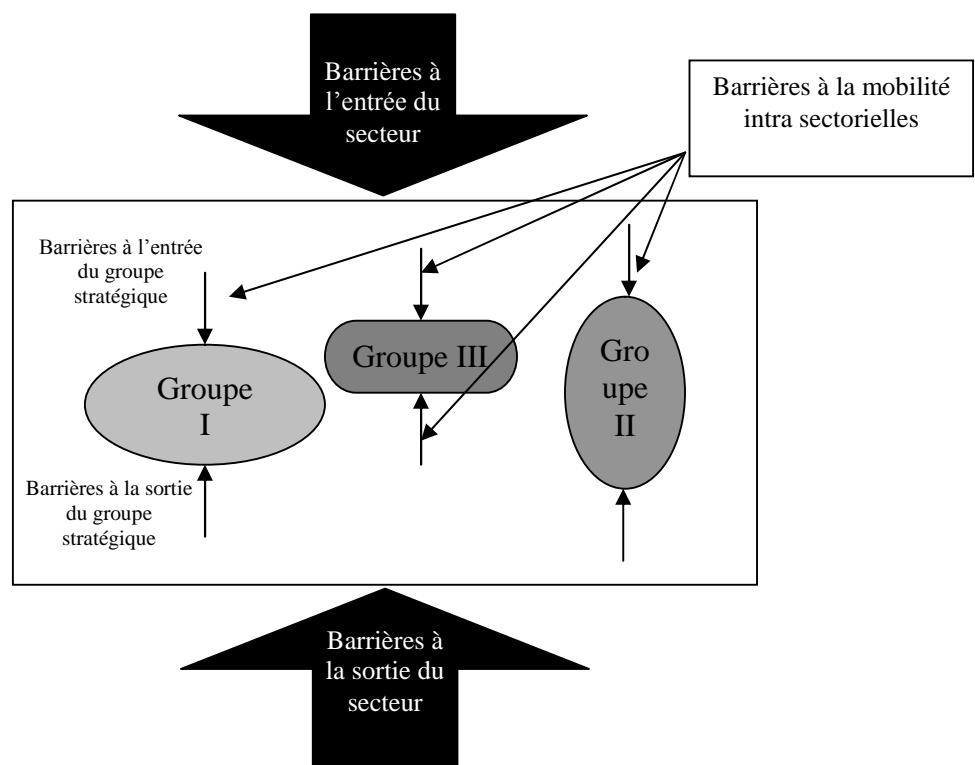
Barrières à l'entrée du secteur

Barrières à la mobilité intra sectorielles

Barrières à l'entrée du groupe stratégique

Groupe III

Groupe I

Gro upe II

Barrières à la sortie du groupe stratégique

Barrières à la sortie du secteur